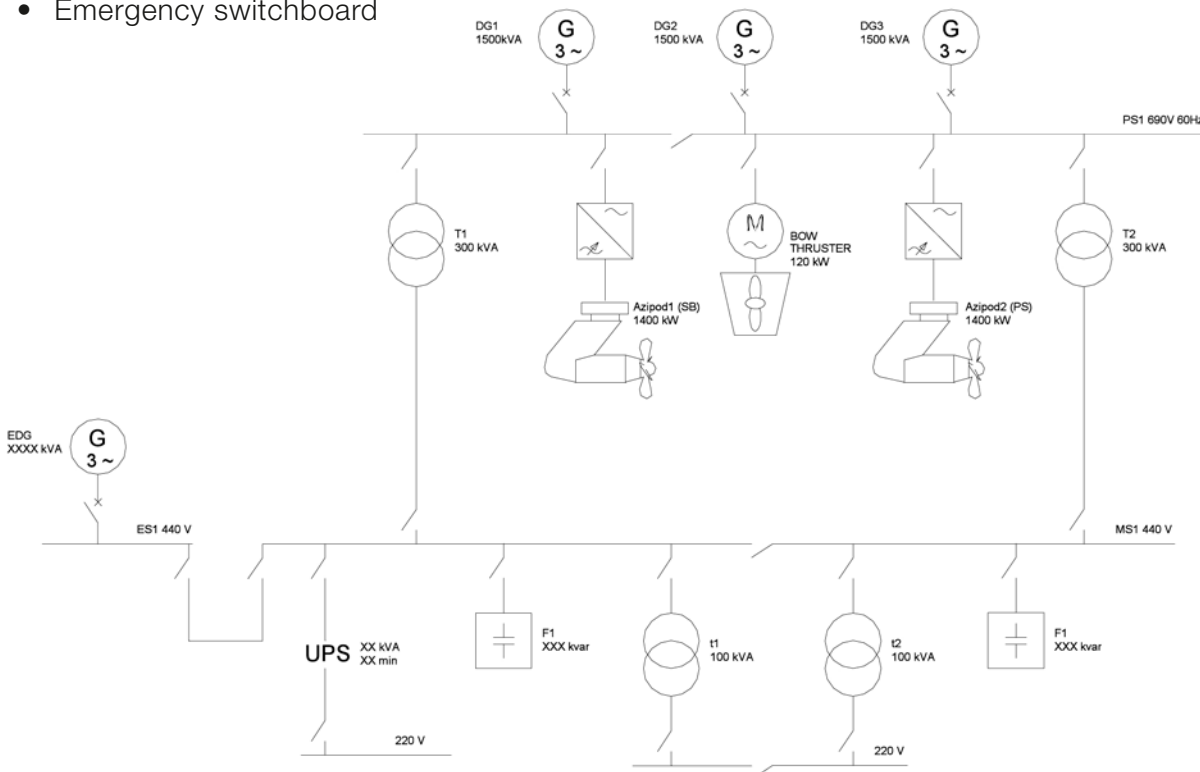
• Emergency switchboard

DG1
1500kVA
G
3 ~

DG2
1500 kVA
G
3 ~

DG3
1500 kVA
G
3 ~

PS1 690V 60H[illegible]

T1
300 kVA

M
BOW
THRUSTER
120 kW

T2
300 kVA

Azipod1 (SB)
1400 kW

Azipod2 (PS)
1400 kW

EDG
XXXX kVA
G
3 ~

ES1 440 V

MS1 440 V

UPS XX kVA
XX min

F1
XXX kvar

t1
100 kVA

t2
100 kVA

F1
XXX kvar

220 V

220 V